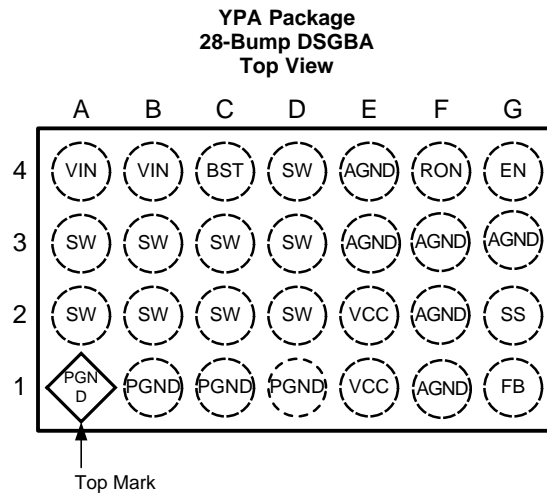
YPA Package
28-Bump DSGBA
Top View

|   | A | B | C | D | E | F | G |
|---|---|---|---|---|---|---|---|
| 4 | VIN | VIN | BST | SW | AGND | RON | EN |
| 3 | SW | SW | SW | SW | AGND | AGND | AGND |
| 2 | SW | SW | SW | SW | VCC | AGND | SS |
| 1 | PGND | PGND | PGND | PGND | VCC | AGND | FB |

Top Mark